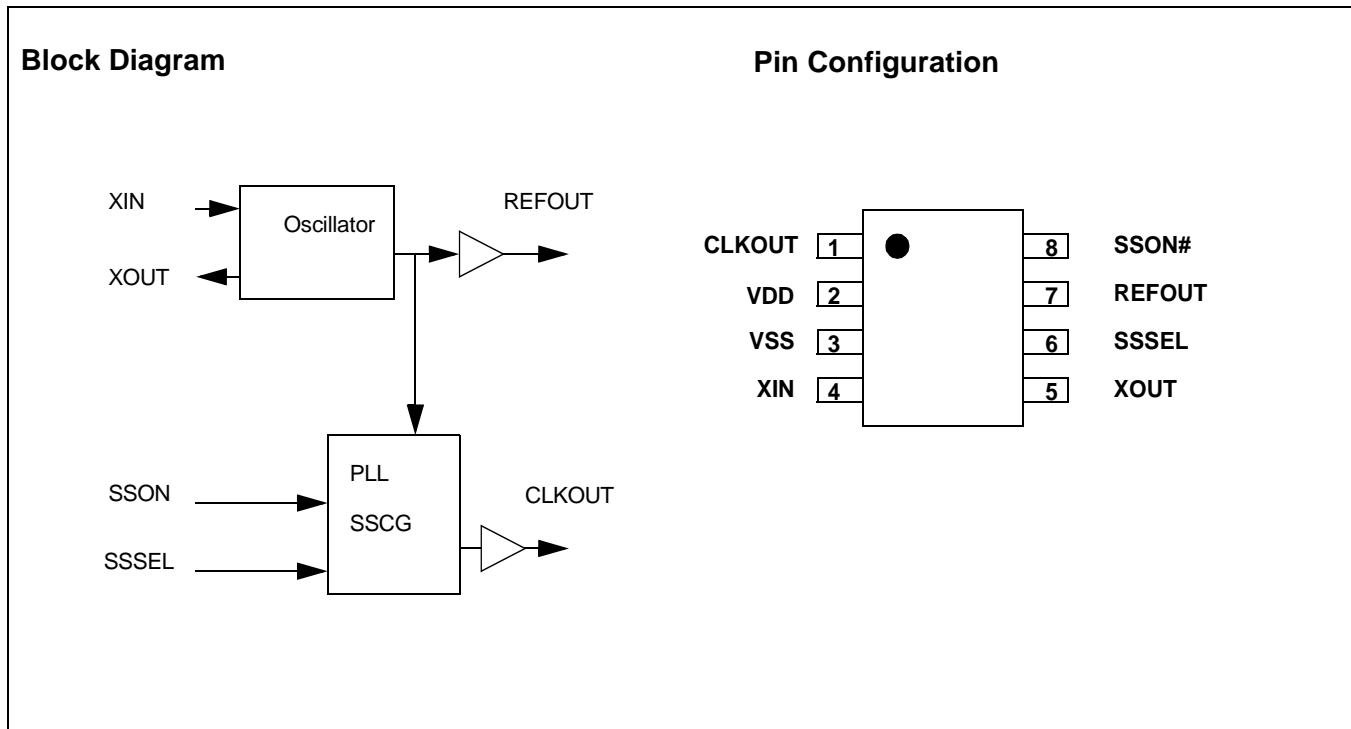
Block Diagram

XIN

XOUT

Oscillator

REFOUT

SSON

SSSEL

PLL

SSCG

CLKOUT

Pin Configuration

| | | | |
|---|---|---|---|
| CLKOUT | 1 | 8 | SSON# |
| VDD | 2 | 7 | REFOUT |
| VSS | 3 | 6 | SSSEL |
| XIN | 4 | 5 | XOUT |